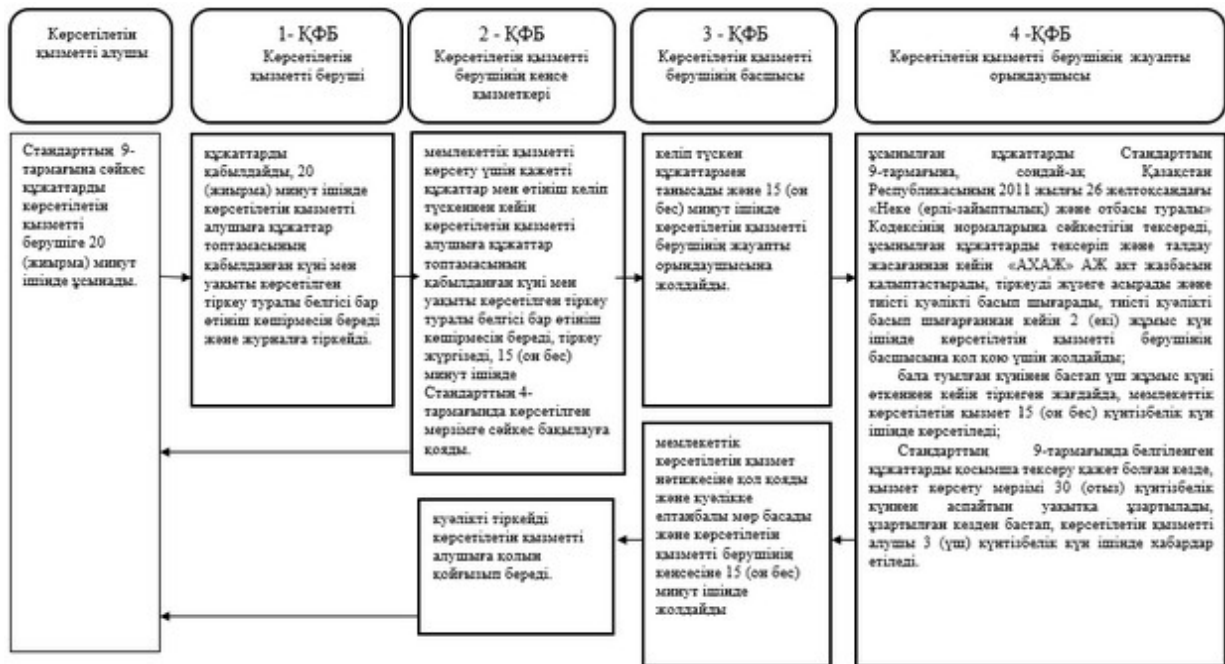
Көрсетілетін қызметті алушы

1- ҚФБ
Көрсетілетін қызметті беруші

2 - ҚФБ
Көрсетілетін қызметті берушінің кеңсе қызметкері

3 - ҚФБ
Көрсетілетін қызметті берушінің басшысы

4 -ҚФБ
Көрсетілетін қызметті берушінің жауапты орындаушысы

Стандарттың 9-тармағына сәйкес құжаттарды көрсетілетін қызметті берушіге 20 (жиырма) минут ішінде ұсынады.

құжаттарды қабылдайды, 20 (жиырма) минут ішінде көрсетілетін қызметті алушыға құжаттар топтамасының қабылданған күні мен уақыты көрсетілген тіркеу туралы белгісі бар өтініш көшірмесін береді және журналға тіркейді.

мемлекеттік қызметті көрсету үшін қажетті құжаттар мен өтініш келіп түскеннен кейін көрсетілетін қызметті алушыға құжаттар топтамасының қабылданған күні мен уақыты көрсетілген тіркеу туралы белгісі бар өтініш көшірмесін береді, тіркеу жүргізеді, 15 (он бес) минут ішінде Стандарттың 4-тармағында көрсетілген мерзімге сәйкес бақылауға қояды.

келіп түскен құжаттармен танысады және 15 (он бес) минут ішінде көрсетілетін қызметті берушінің жауапты орындаушысына жолдайды.

ұсынылған құжаттарды Стандарттың 9-тармағына, сондай-ақ Қазақстан Республикасының 2011 жылғы 26 желтоқсандағы «Неке (ерлі-зайыптылық) және отбасы туралы» Кодексінің нормаларына сәйкестігін тексереді, ұсынылған құжаттарды тексеріп және талдау жасағаннан кейін «АХАЖ» АЖ акт жазбасын қалыптастырады, тіркеуді жүзеге асырады және тиісті куәлікті басып шығарады, тиісті куәлікті басып шығарғаннан кейін 2 (екі) жұмыс күн ішінде көрсетілетін қызметті берушінің басшысына қол қою үшін жолдайды;
бала туылған күнінен бастап үш жұмыс күні өткеннен кейін тіркеген жағдайда, мемлекеттік көрсетілетін қызмет 15 (он бес) күнтізбелік күн ішінде көрсетіледі;
Стандарттың 9-тармағында белгіленген құжаттарды қосымша тексеру қажет болған кезде, қызмет көрсету мерзімі 30 (отыз) күнтізбелік күннен аспайтын уақытқа ұзартылады, ұзартылған кезден бастап, көрсетілетін қызметті алушы 3 (үш) күнтізбелік күн ішінде хабардар етіледі.

мемлекеттік көрсетілетін қызмет нәтижесіне қол қояды және куәлікке елтаңбалы мөр басады және көрсетілетін қызметті берушінің кеңсесіне 15 (он бес) минут ішінде жолдайды

куәлікті тіркейді көрсетілетін қызметті алушыға қолын қойғызып береді.